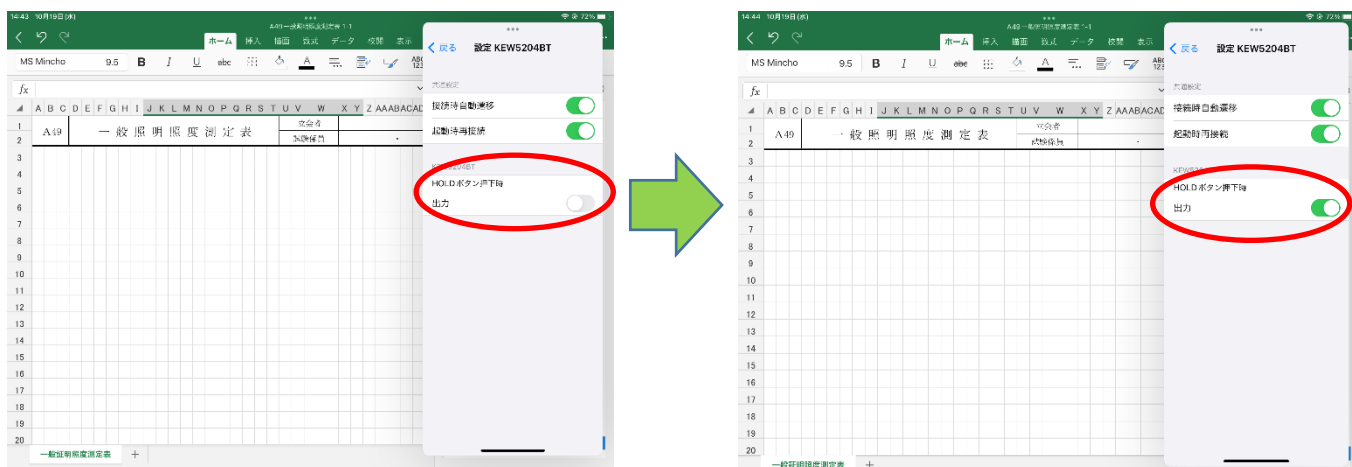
14:43 10月19日(水)
A49一般照明照度測定表 1 1
ホーム 挿入 描画 数式 データ 校閲 表示
MS Mincho 9.5 B I U abc
fx
A B C D E F G H I J K L M N O P Q R S T U V W X Y Z AAABACAD
A49 一般照明照度測定表 立会者 試験係員
1 2 3 4 5 6 7 8 9 10 11 12 13 14 15 16 17 18 19 20
一般照明照度測定表 +
戻る 設定 KEW5204BT
共通設定
接続時自動遷移
起動時再接続
KEW5204BT
HOLDボタン押下時
出力

14:44 10月19日(水)
A49一般照明照度測定表 1
ホーム 挿入 描画 数式 データ 校閲 表示
MS Mincho 9.5 B I U abc
fx
A B C D E F G H I J K L M N O P Q R S T U V W X Y Z AAABACAD
A49 一般照明照度測定表 立会者 試験係員
1 2 3 4 5 6 7 8 9 10 11 12 13 14 15 16 17 18 19 20
一般照明照度測定表 +
戻る 設定 KEW5204BT
共通設定
接続時自動遷移
起動時再接続
KEW5204BT
HOLDボタン押下時
出力